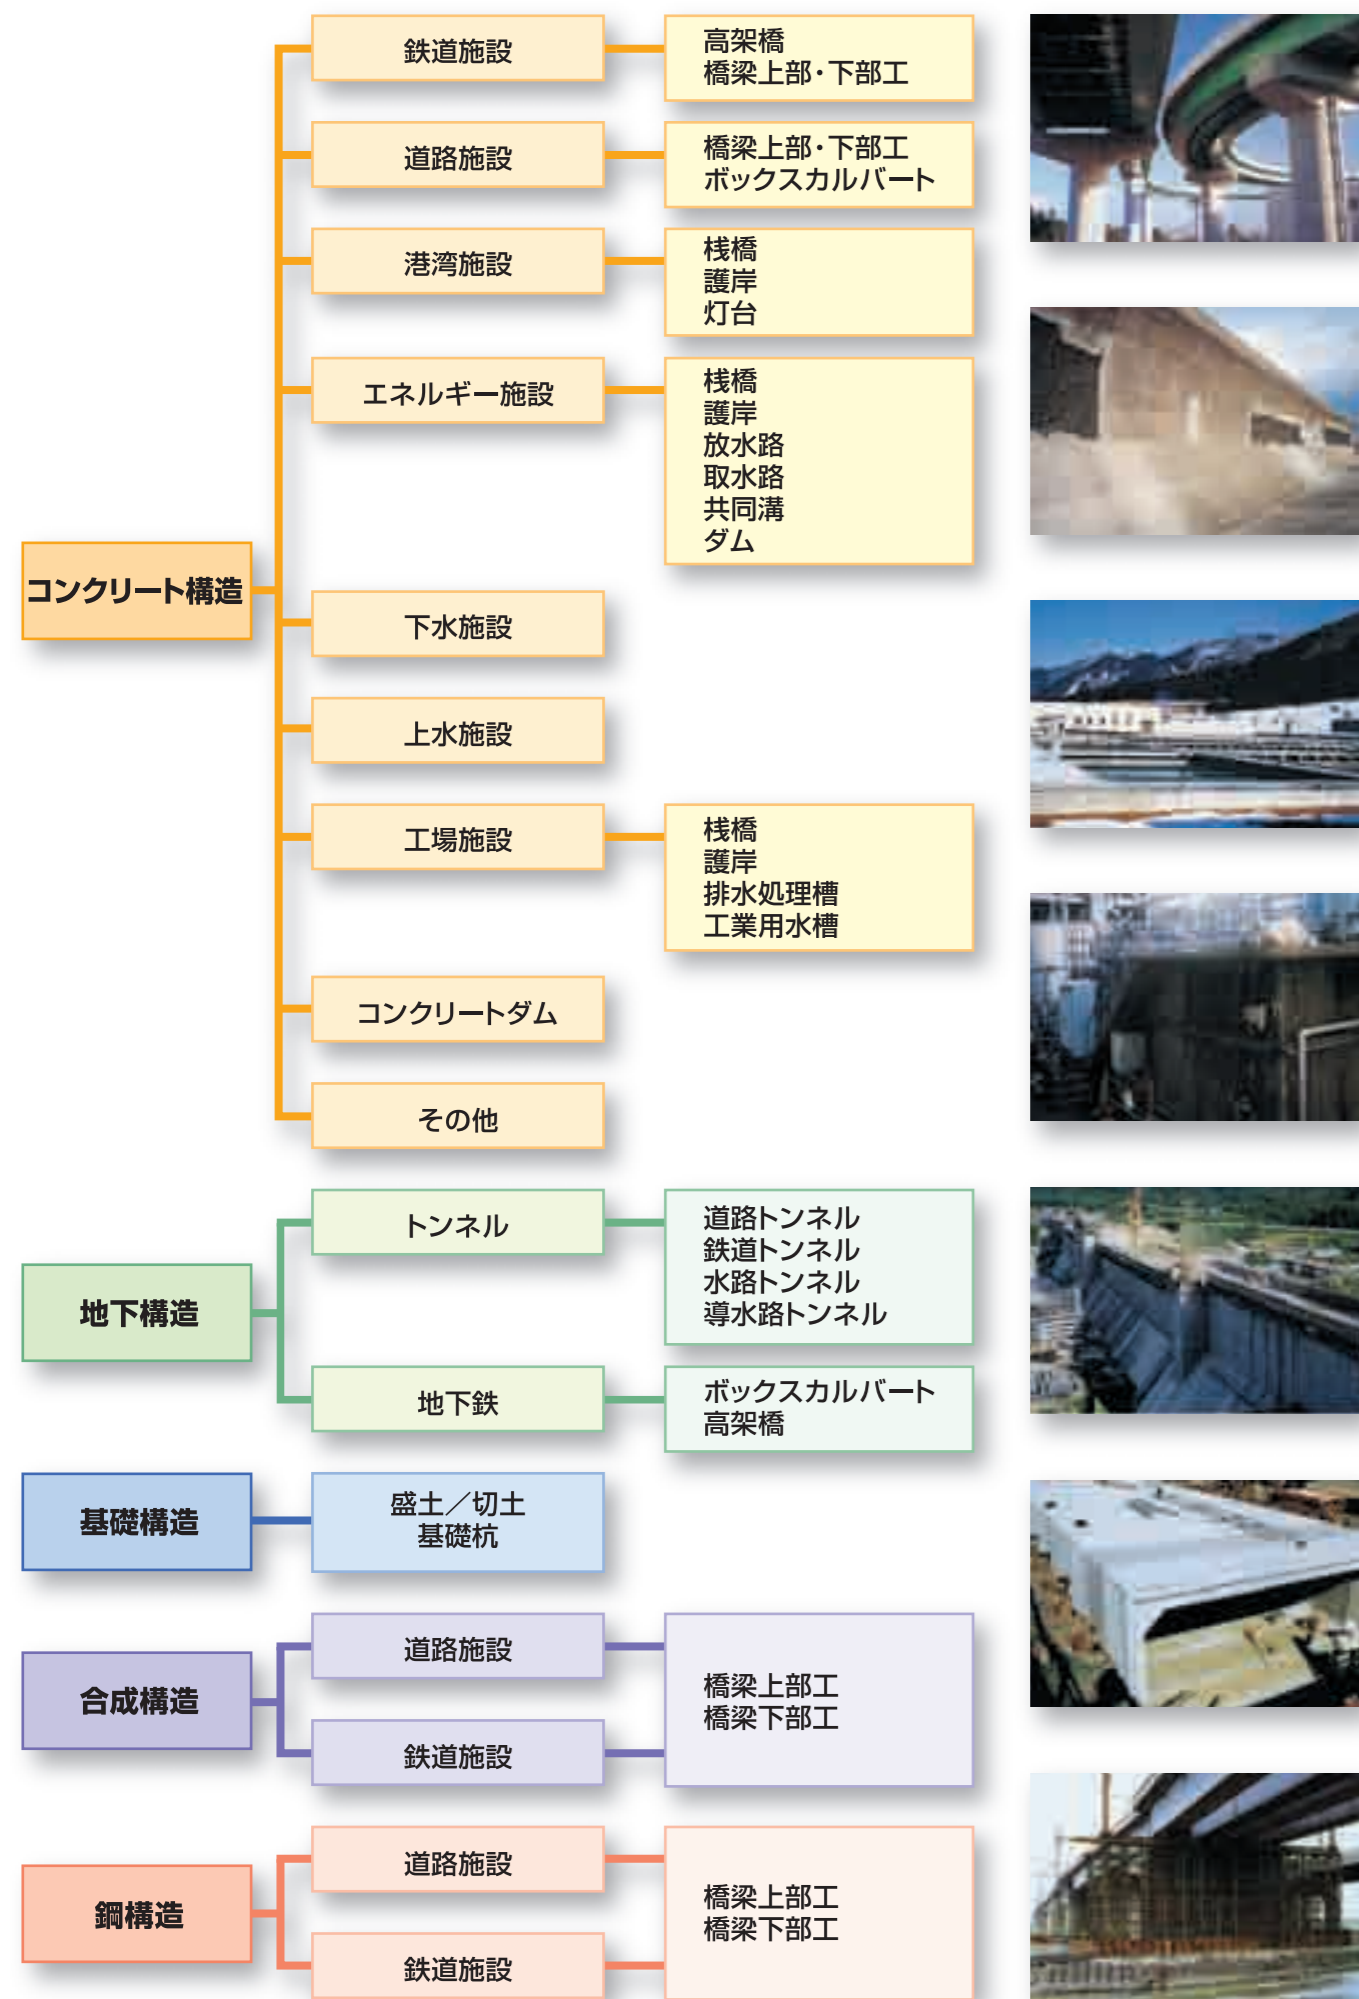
鉄道施設
高架橋
橋梁上部・下部工

道路施設
橋梁上部・下部工
ボックスカルバート

港湾施設
桟橋
護岸
灯台

エネルギー施設
桟橋
護岸
放水路
取水路
共同溝
ダム

コンクリート構造

下水施設

上水施設

工場施設
桟橋
護岸
排水処理槽
工業用水槽

コンクリートダム

その他

トンネル
道路トンネル
鉄道トンネル
水路トンネル
導水路トンネル

地下構造

地下鉄
ボックスカルバート
高架橋

基礎構造
盛土／切土
基礎杭

道路施設
合成構造
鉄道施設
橋梁上部工
橋梁下部工

道路施設
鋼構造
鉄道施設
橋梁上部工
橋梁下部工